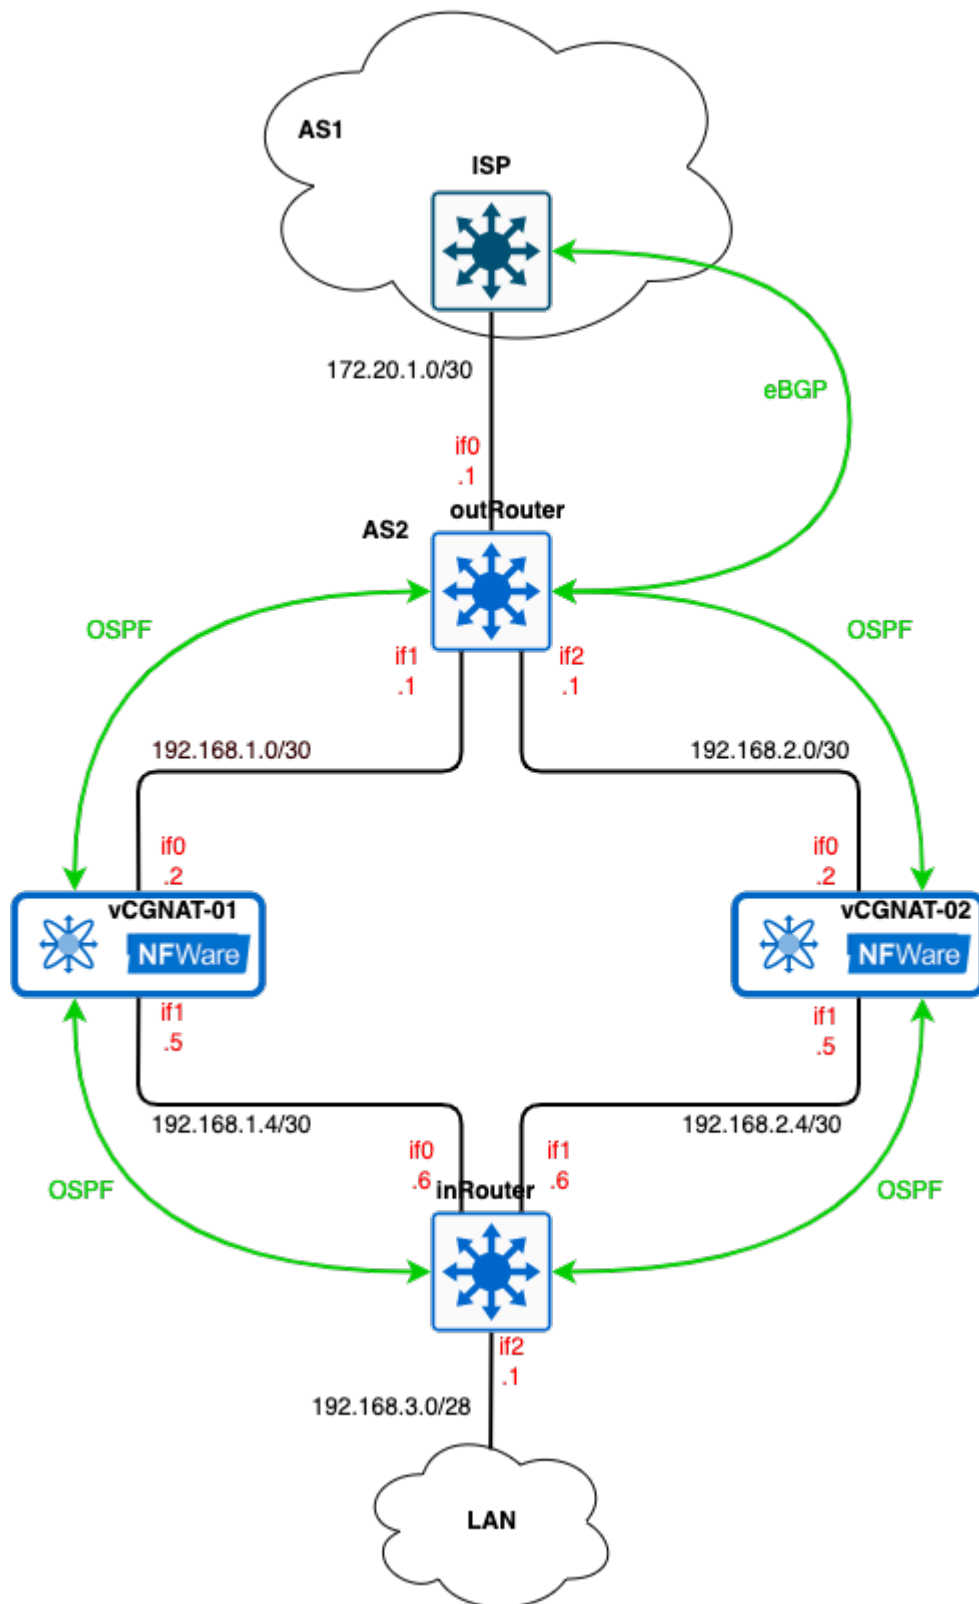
AS1

ISP

172.20.1.0/30

eBGP

if0
.1

AS2

outRouter

OSPF

OSPF

if1
.1

if2
.1

192.168.1.0/30

192.168.2.0/30

if0
.2

if0
.2

vCGNAT-01

NFWare

vCGNAT-02

NFWare

if1
.5

if1
.5

192.168.1.4/30

192.168.2.4/30

if0
.6

if1
.6

OSPF

inRouter

OSPF

if2
.1

192.168.3.0/28

LAN